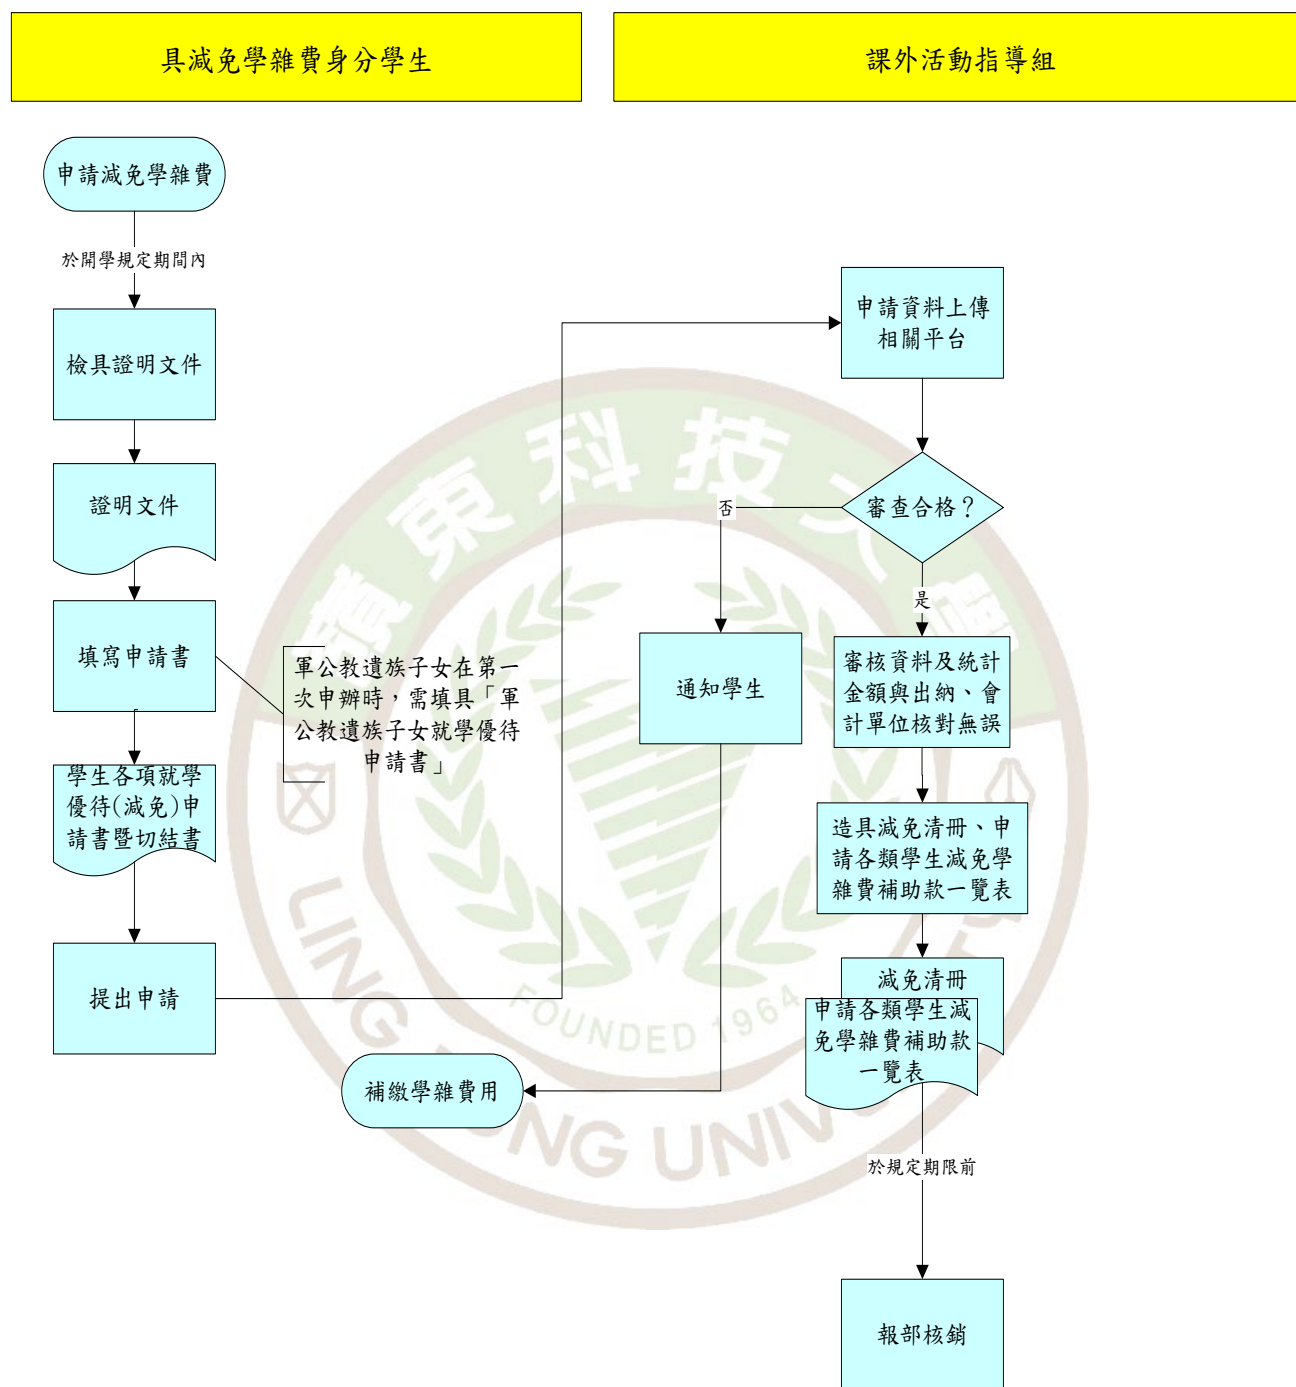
具減免學雜費身分學生

課外活動指導組

申請減免學雜費

於開學規定期間內

檢具證明文件

證明文件

填寫申請書

軍公教遺族子女在第一次申辦時，需填具「軍公教遺族子女就學優待申請書」

學生各項就學優待(減免)申請書暨切結書

提出申請

申請資料上傳相關平台

審查合格？

否

是

通知學生

審核資料及統計金額與出納、會計單位核對無誤

造具減免清冊、申請各類學生減免學雜費補助款一覽表

減免清冊

申請各類學生減免學雜費補助款一覽表

補繳學雜費用

於規定期限前

報部核銷

LING TUNG UNIV

FOUNDED 1964

嶺東科技大學